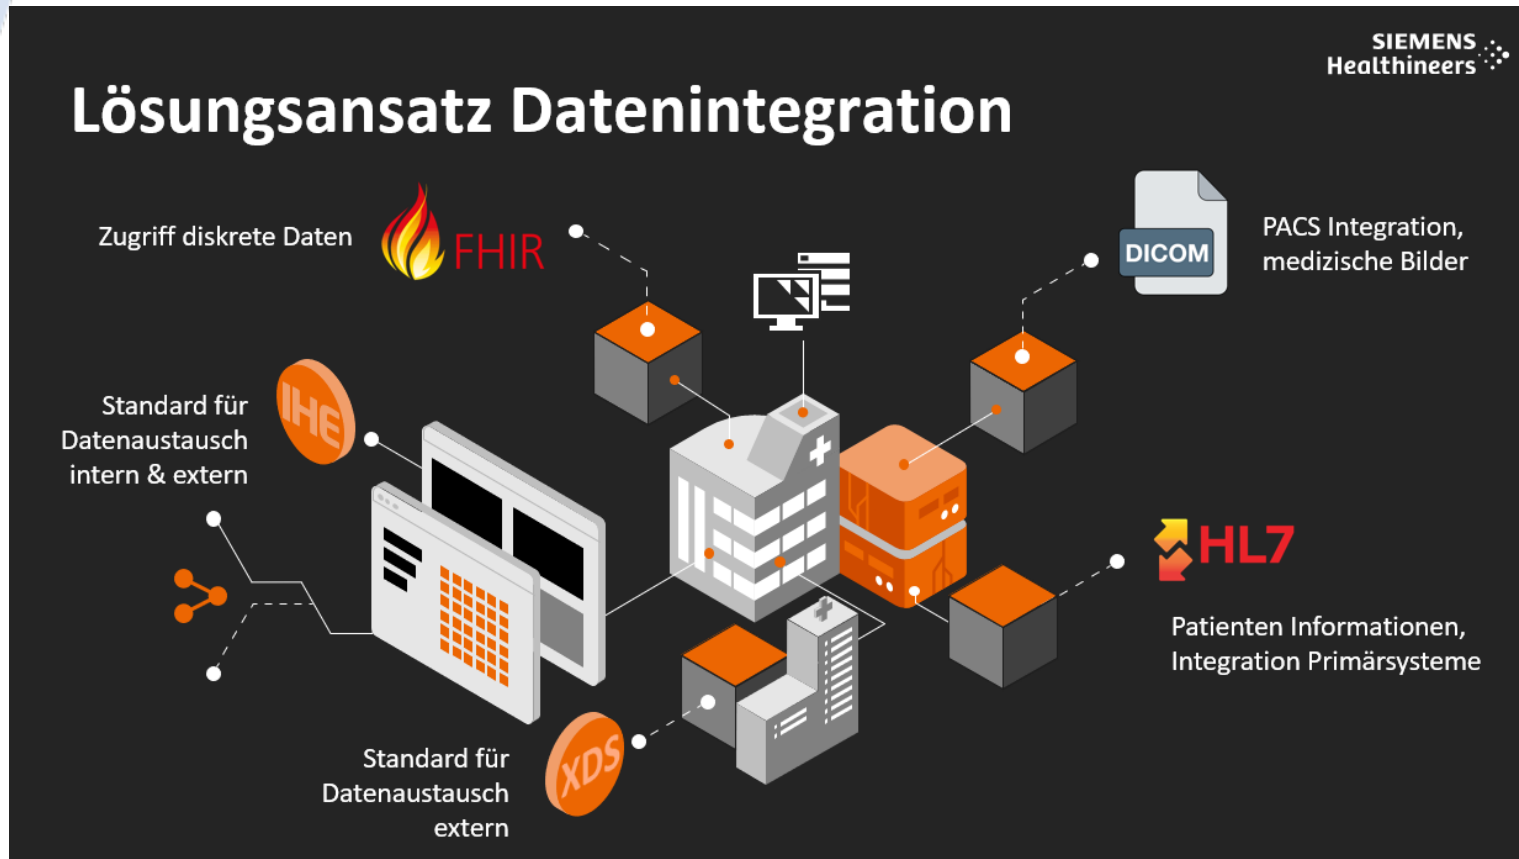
SIEMENS Healthineers

Lösungsansatz Datenintegration

Zugriff diskrete Daten

FHIR

DICOM

PACS Integration, medizinische Bilder

IHE

Standard für Datenaustausch intern & extern

HL7

Patienten Informationen, Integration Primärsysteme

XDS

Standard für Datenaustausch extern